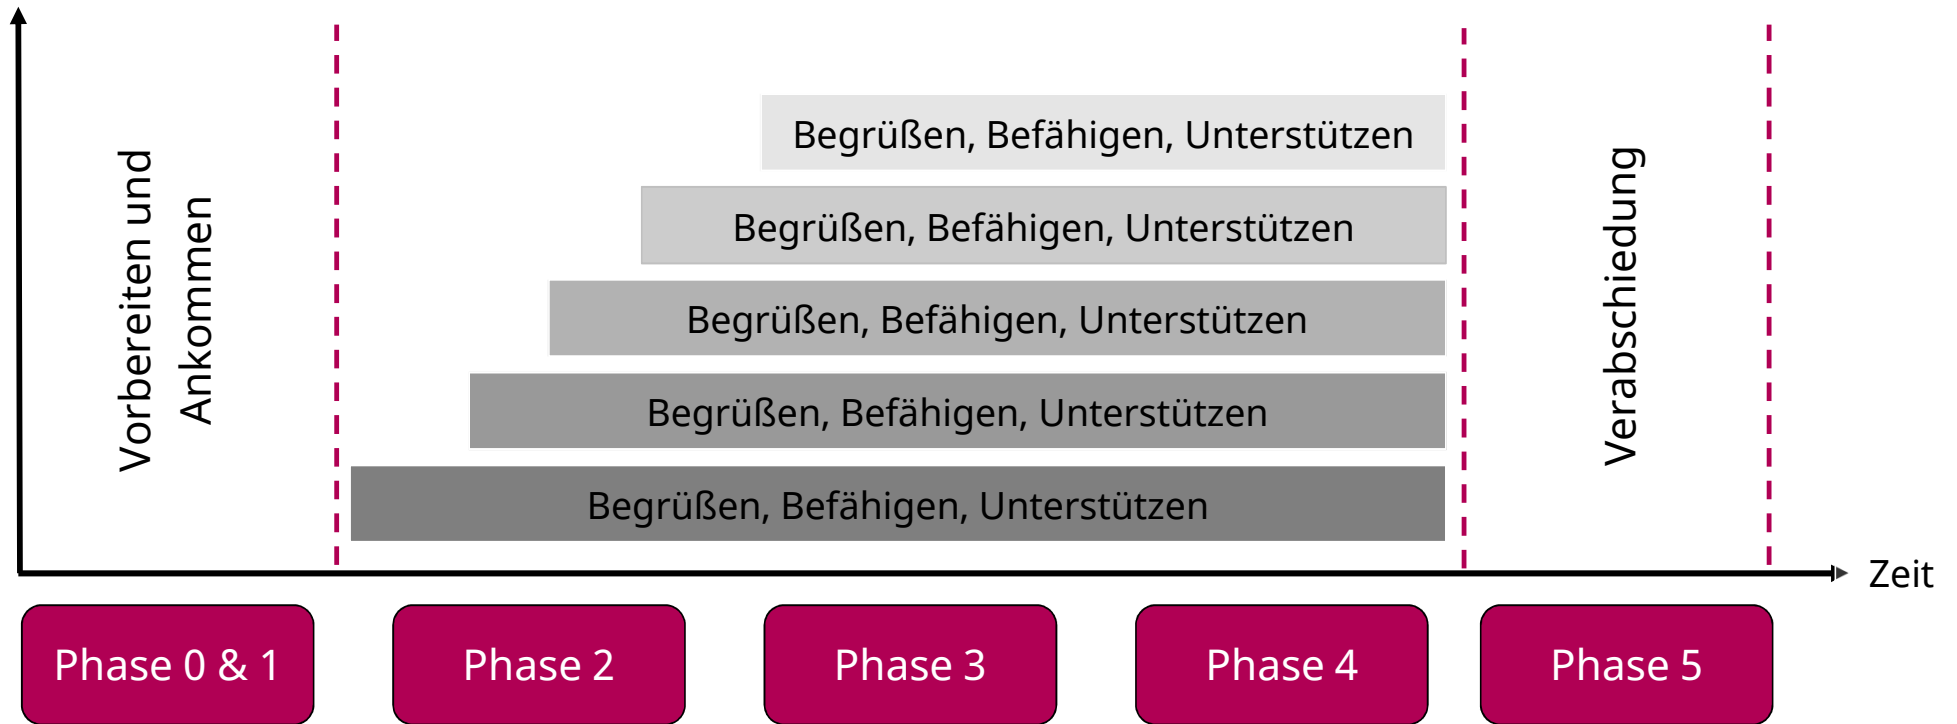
Vorbereiten und Ankommen

Begrüßen, Befähigen, Unterstützen

Begrüßen, Befähigen, Unterstützen

Begrüßen, Befähigen, Unterstützen

Begrüßen, Befähigen, Unterstützen

Begrüßen, Befähigen, Unterstützen

Verabschiedung

Zeit

Phase 0 & 1

Phase 2

Phase 3

Phase 4

Phase 5